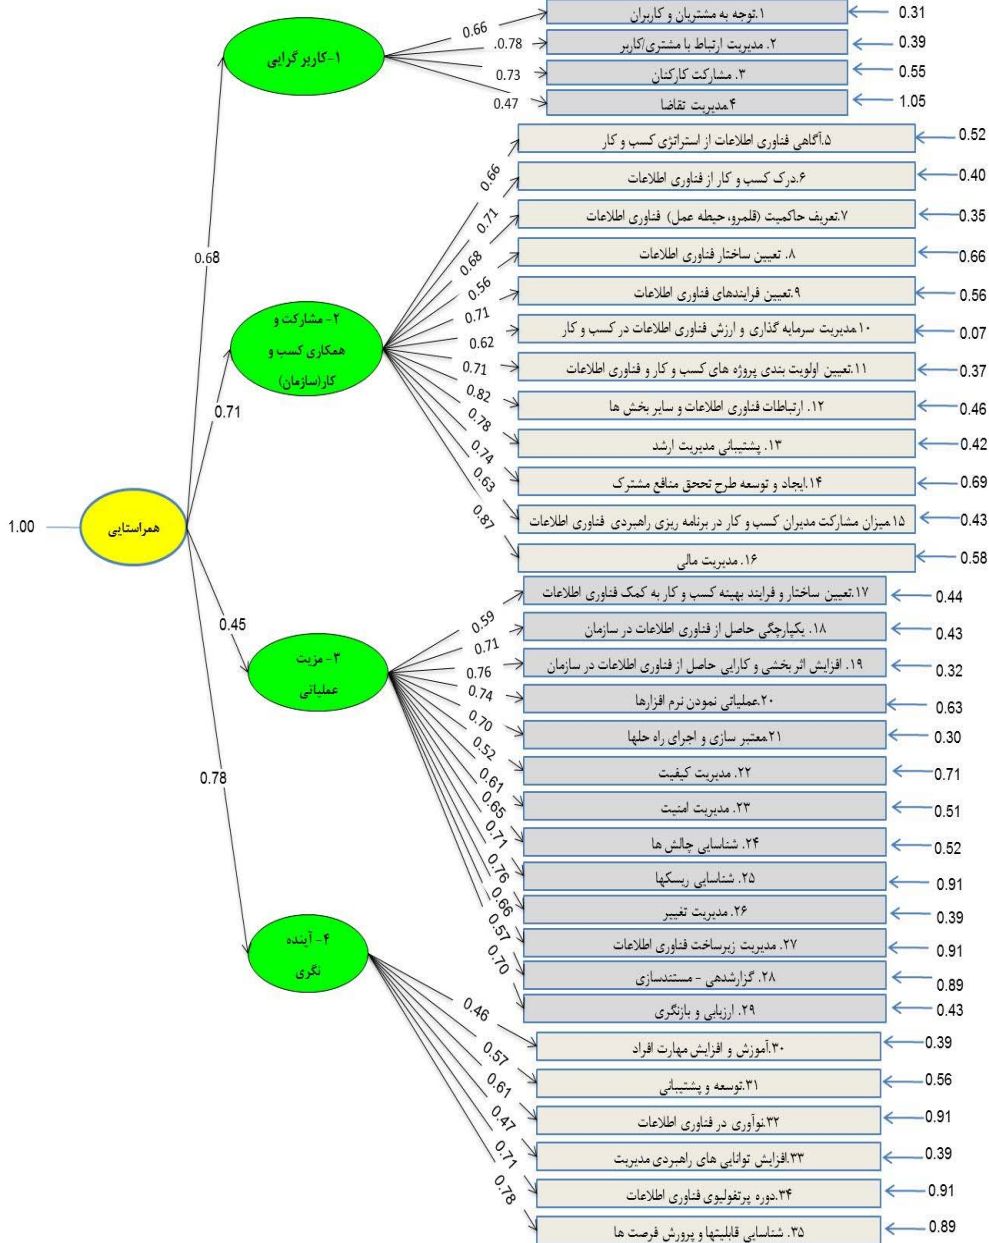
همراستایی
1.00

0.68
0.71
0.45
0.78

۱- کاربرگرایی
0.66
.0.78
0.73
0.47

۱.توجه به مشتریان و کاربران — 0.31
۲. مدیریت ارتباط با مشتری/کاربر — 0.39
۳. مشارکت کارکنان — 0.55
۴مدیریت تقاضا — 1.05

۲- مشارکت و همکاری کسب و کار(سازمان)
0.66
0.71
0.68
0.56
0.71
0.62
0.71
0.82
0.78
0.74
0.63
0.87

۵.آگاهی فناوری اطلاعات از استراتژی کسب و کار — 0.52
۶.درک کسب و کار از فناوری اطلاعات — 0.40
۷.تعریف حاکمیت (قلمرو، حیطه عمل) فناوری اطلاعات — 0.35
۸. تعیین ساختار فناوری اطلاعات — 0.66
۹.تعیین فرایندهای فناوری اطلاعات — 0.56
۱۰مدیریت سرمایه گذاری و ارزش فناوری اطلاعات در کسب و کار — 0.07
۱۱.تعیین اولویت بندی پروژه های کسب و کار و فناوری اطلاعات — 0.37
۱۲. ارتباطات فناوری اطلاعات و سایر بخش ها — 0.46
۱۳. پشتیبانی مدیریت ارشد — 0.42
۱۴.ایجاد و توسعه طرح تحقق منافع مشترک — 0.69
۱۵میزان مشارکت مدیران کسب و کار در برنامه ریزی راهبردی فناوری اطلاعات — 0.43
۱۶. مدیریت مالی — 0.58

۳- مزیت عملیاتی
0.59
0.71
0.76
0.74
0.70
0.52
0.61
0.65
0.71
0.76
0.66
0.57
0.70

۱۷.تعیین ساختار و فرایند بهینه کسب و کار به کمک فناوری اطلاعات — 0.44
۱۸. یکپارچگی حاصل از فناوری اطلاعات در سازمان — 0.43
۱۹. افزایش اثربخشی و کارایی حاصل از فناوری اطلاعات در سازمان — 0.32
۲۰.عملیاتی نمودن نرم افزارها — 0.63
۲۱معتبر سازی و اجرای راه حلها — 0.30
۲۲. مدیریت کیفیت — 0.71
۲۳. مدیریت امنیت — 0.51
۲۴. شناسایی چالش ها — 0.52
۲۵. شناسایی ریسکها — 0.91
۲۶. مدیریت تغییر — 0.39
۲۷. مدیریت زیرساخت فناوری اطلاعات — 0.91
۲۸. گزارشدهی - مستندسازی — 0.89
۲۹. ارزیابی و بازنگری — 0.43

۴- آینده نگری
0.46
0.57
0.61
0.47
0.71
0.78

۳۰.آموزش و افزایش مهارت افراد — 0.39
۳۱.توسعه و پشتیبانی — 0.56
۳۲.نوآوری در فناوری اطلاعات — 0.91
۳۳.افزایش توانایی های راهبردی مدیریت — 0.39
۳۴.دوره پرتفولیوی فناوری اطلاعات — 0.91
۳۵. شناسایی قابلیتها و پرورش فرصت ها — 0.89